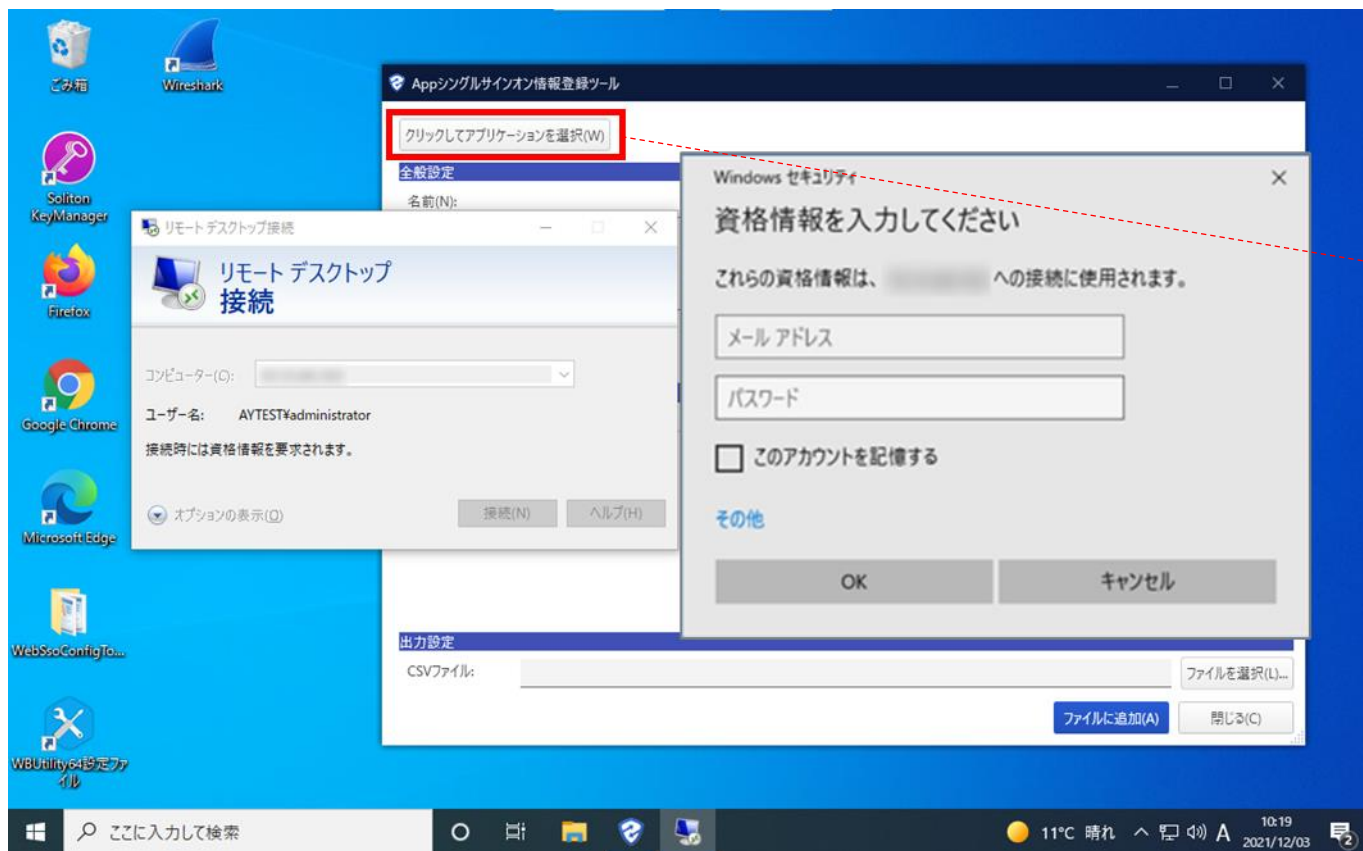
ごみ箱
Wireshark
Soliton KeyManager
Firefox
Google Chrome
Microsoft Edge
WebSsoConfigTo...
WBUtility64設定ファイル

Appシングルサインオン情報登録ツール
クリックしてアプリケーションを選択(W)
全般設定
名前(N):

リモート デスクトップ接続
リモート デスクトップ
接続
コンピューター(C): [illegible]
ユーザー名: AYTEST¥administrator
接続時には資格情報を要求されます。
オプションの表示(O)
接続(N)
ヘルプ(H)

Windows セキュリティ
資格情報を入力してください
これらの資格情報は、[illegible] への接続に使用されます。
メール アドレス
パスワード
このアカウントを記憶する
その他
OK
キャンセル

出力設定
CSVファイル:
ファイルを選択(L)...
ファイルに追加(A)
閉じる(C)

ここに入力して検索
11°C 晴れ
A
10:19
2021/12/03
2